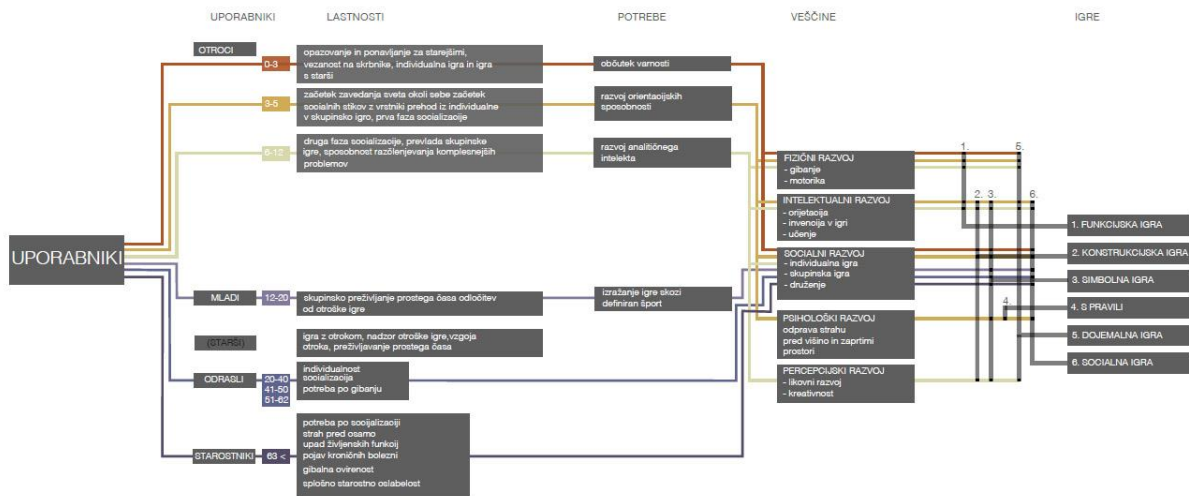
UPORABNIKI LASTNOSTI POTREBE VEŠČINE IGRE

OTROCI

0-3
opazovanje in ponavljanje za starejšimi, vezanost na skrbnike, individualna igra in igra s starši

občutek varnosti

3-5
začetek zavedanja sveta okoli sebe začetek socialnih stikov z vrstniki prehod iz individualne v skupinsko igro, prva faza socializacije

razvoj orientacijskih sposobnosti

6-12
druga faza socializacije, prevlada skupinske igre, sposobnost razčlenjevanja kompleksnejših problemov

razvoj analitičnega intelekta

UPORABNIKI

MLADI
12-20
skupinsko preživljanje prostega časa odločitev od otroške igre

izražanje igre skozi definiran šport

(STARŠI)
igra z otrokom, nadzor otroške igre,vzgoja otroka, preživljavanje prostega časa

ODRASLI
20-40
41-50
51-62
individualnost
socializacija
potreba po gibanju

STAROSTNIKI
63 <
potreba po socializaciji
strah pred osamo
upad življenjskih funkcij
pojav kroničnih bolezni
gibalna ovirenost
splošno starostno oslabelost

FIZIČNI RAZVOJ
- gibanje
- motorika

INTELEKTUALNI RAZVOJ
- orijetacija
- invencija v igri
- učenje

SOCIALNI RAZVOJ
- individualna igra
- skupinska igra
- druženje

PSIHOLOŠKI RAZVOJ
odprava strahu pred višino in zaprtimi prostori

PERCEPCIJSKI RAZVOJ
- likovni razvoj
- kreativnost

1. 5. 2. 3. 6. 4.

1. FUNKCIJSKA IGRA
2. KONSTRUKCIJSKA IGRA
3. SIMBOLNA IGRA
4. S PRAVILI
5. DOJEMALNA IGRA
6. SOCIALNA IGRA